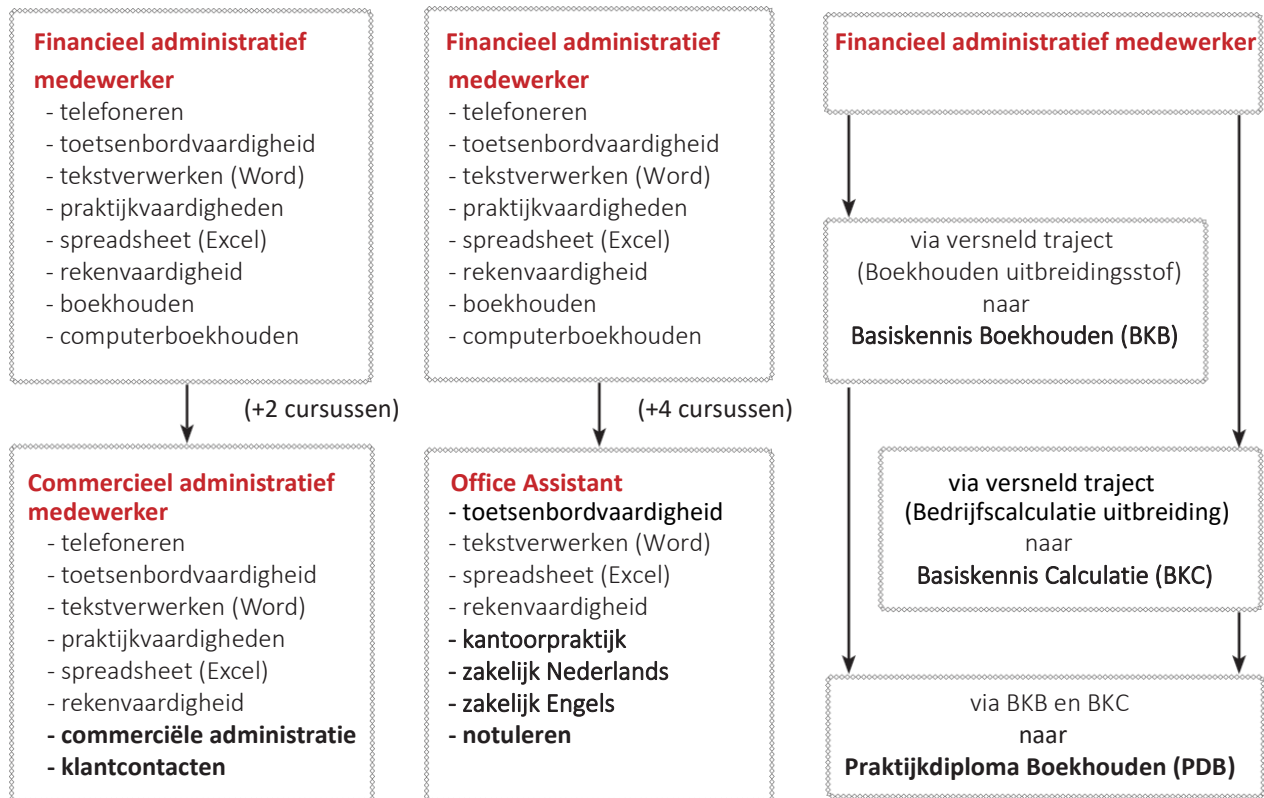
Financieel administratief medewerker
- telefoneren
- toetsenbordvaardigheid
- tekstverwerken (Word)
- praktijkvaardigheden
- spreadsheet (Excel)
- rekenvaardigheid
- boekhouden
- computerboekhouden

(+2 cursussen)

Commercieel administratief medewerker
- telefoneren
- toetsenbordvaardigheid
- tekstverwerken (Word)
- praktijkvaardigheden
- spreadsheet (Excel)
- rekenvaardigheid
- commerciële administratie
- klantcontacten

Financieel administratief medewerker
- telefoneren
- toetsenbordvaardigheid
- tekstverwerken (Word)
- praktijkvaardigheden
- spreadsheet (Excel)
- rekenvaardigheid
- boekhouden
- computerboekhouden

(+4 cursussen)

Office Assistant
- toetsenbordvaardigheid
- tekstverwerken (Word)
- spreadsheet (Excel)
- rekenvaardigheid
- kantoorpraktijk
- zakelijk Nederlands
- zakelijk Engels
- notuleren

Financieel administratief medewerker

via versneld traject (Boekhouden uitbreidingsstof) naar Basiskennis Boekhouden (BKB)

via versneld traject (Bedrijfscalculatie uitbreiding) naar Basiskennis Calculatie (BKC)

via BKB en BKC naar Praktijkdiploma Boekhouden (PDB)